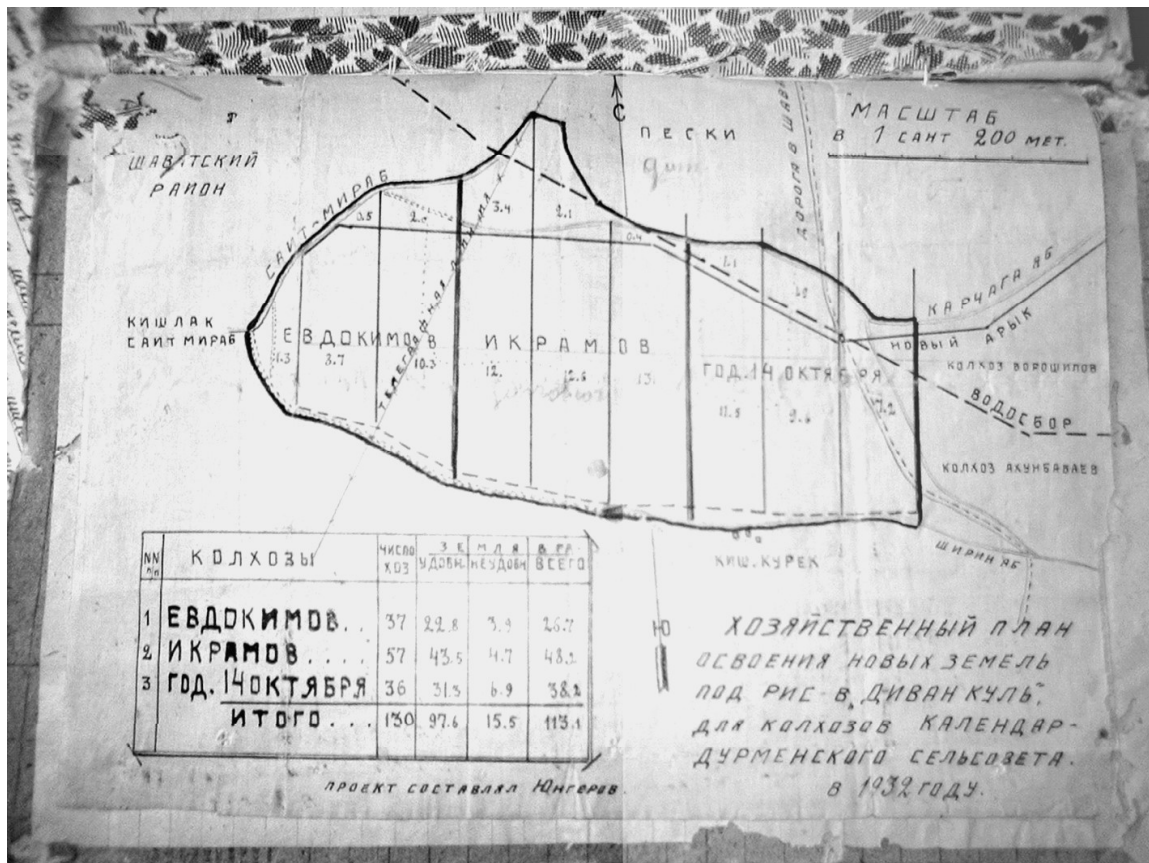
МАСШТАБ
в 1 сант 200 мет.

ШАВАТСКИЙ РАЙОН

С

ПЕСКИ

САИТ-МИРАБ

ДОРОГА В ШАВАТ

ТЕЛЕГРАФНАЯ ЛИНИЯ

0.5 2.0 3.4 2.1 0.4 1.1

КИШЛАК САИТ МИРАБ

1.3 3.7 10.3 12. 12.6 13. 11.5 9.6 7.2

ЕВДОКИМОВ ИКРАМОВ ГОД. 14 ОКТЯБРЯ

КАРЧАГА ЯБ
НОВЫЙ АРЫК
КОЛХОЗ ВОРОШИЛОВ
ВОДОСБОР
КОЛХОЗ АКУНБАБАЕВ
ШИРИН ЯБ
КИШ. КУРЕК

Ю

| NN п/п | КОЛХОЗЫ | число хоз | ЗЕМЛЯ В ГА удобн | неудобн | всего |
|---|---|---|---|---|---|
| 1 | ЕВДОКИМОВ.. | 37 | 22.8 | 3.9 | 26.7 |
| 2 | ИКРАМОВ.... | 57 | 43.5 | 4.7 | 48.2 |
| 3 | ГОД. 14 ОКТЯБРЯ | 36 | 31.3 | 6.9 | 38.2 |
| | ИТОГО... | 130 | 97.6 | 15.5 | 113.1 |

ХОЗЯЙСТВЕННЫЙ ПЛАН ОСВОЕНИЯ НОВЫХ ЗЕМЕЛЬ ПОД РИС В "ДИВАН КУЛЬ" ДЛЯ КОЛХОЗОВ КАЛЕНДАР-ДУРМЕНСКОГО СЕЛЬСОВЕТА. В 1932 ГОДУ.

ПРОЕКТ СОСТАВЛЯЛ Юнгеров